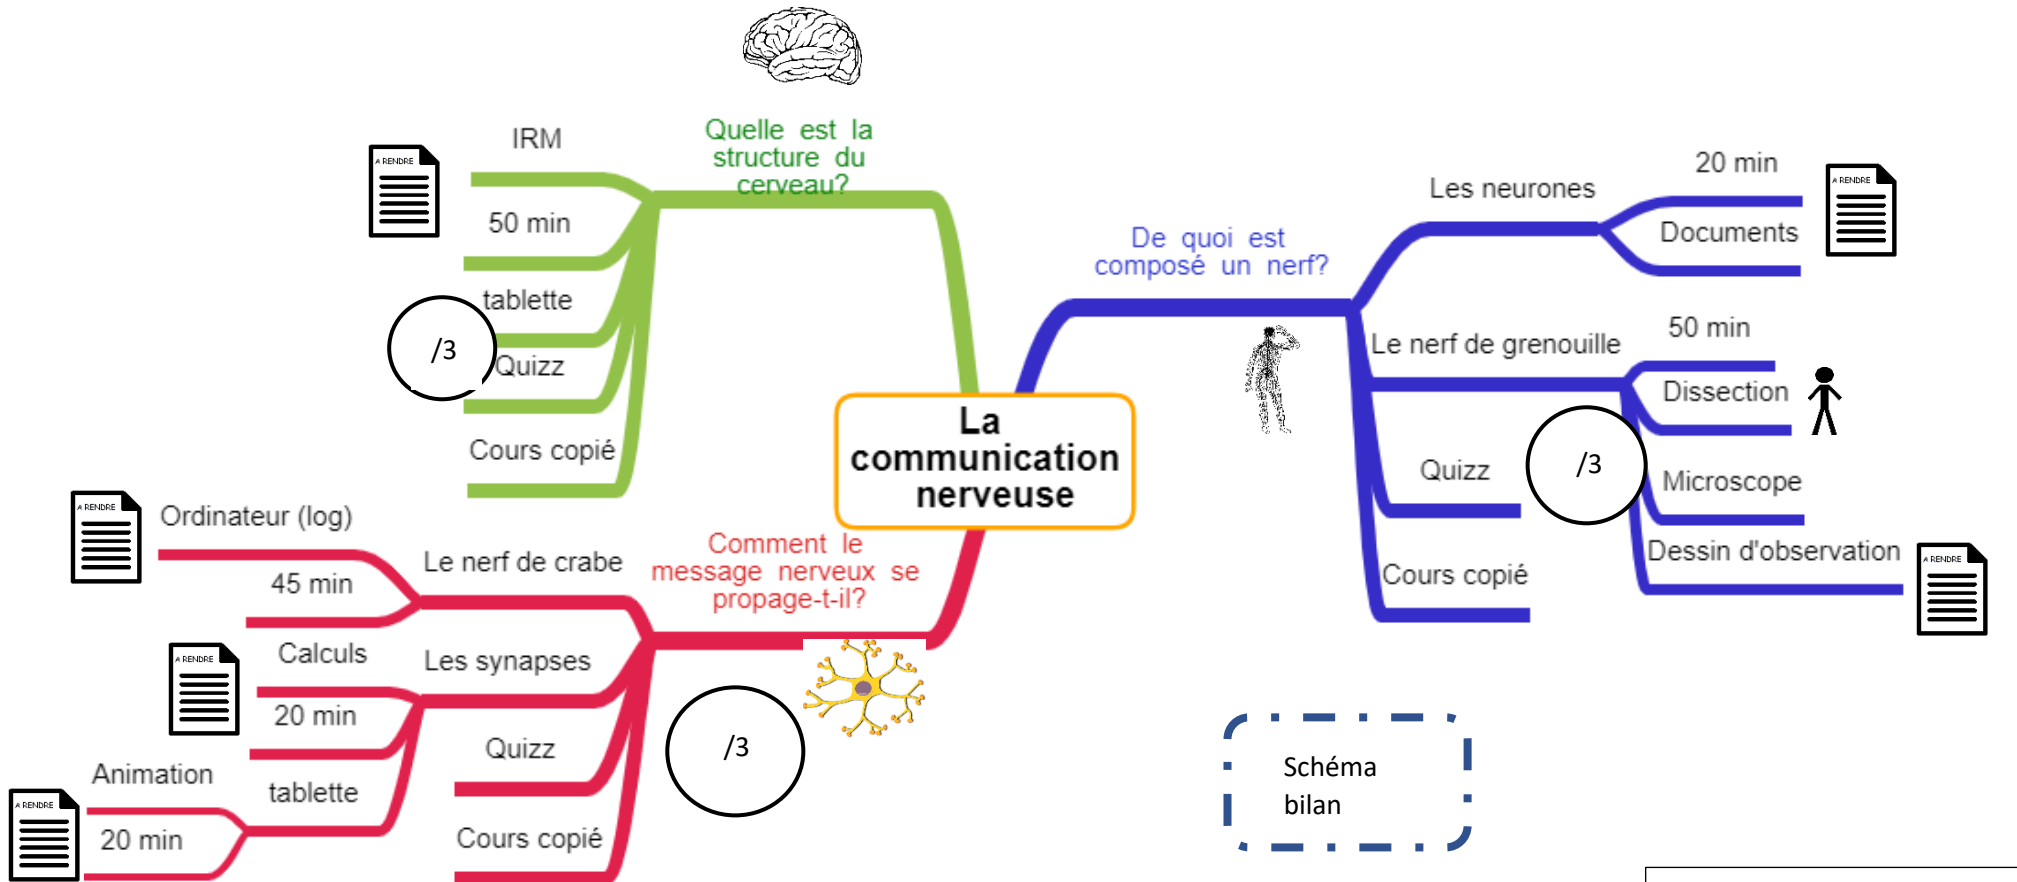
La communication nerveuse

Quelle est la structure du cerveau?

IRM

50 min

tablette

Quizz

Cours copié

/3

A RENDRE

De quoi est composé un nerf?

Les neurones

20 min

Documents

A RENDRE

Le nerf de grenouille

50 min

Dissection

Microscope

Dessin d'observation

A RENDRE

Quizz

/3

Cours copié

Comment le message nerveux se propage-t-il?

Le nerf de crabe

Ordinateur (log)

A RENDRE

45 min

Les synapses

Calculs

A RENDRE

20 min

Animation

A RENDRE

tablette

20 min

Quizz

/3

Cours copié

Schéma bilan